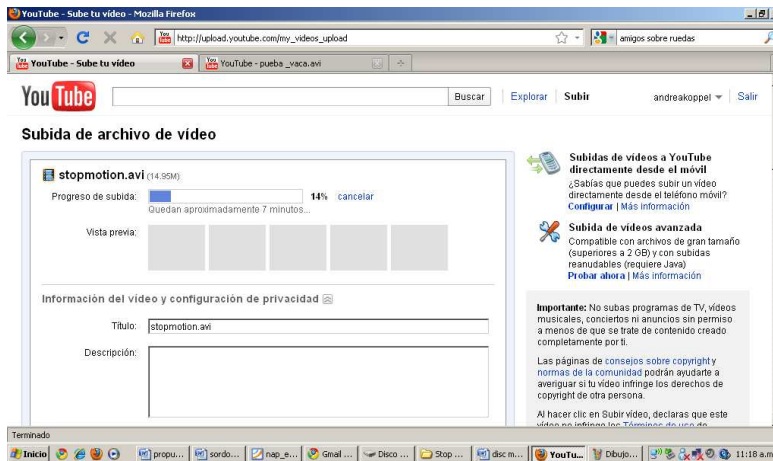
YouTube - Sube tu vídeo - Mozilla Firefox

http://upload.youtube.com/my_videos_upload

amigos sobre ruedas

YouTube - Sube tu vídeo

YouTube - puеba _vaca.avi

You Tube

Buscar

Explorar Subir andreakoppel Salir

Subida de archivo de vídeo

stopmotion.avi (14.95M)

Progreso de subida: 14% cancelar

Quedan aproximadamente 7 minutos...

Vista previa:

Información del vídeo y configuración de privacidad

Título: stopmotion.avi

Descripción:

Subidas de vídeos a YouTube directamente desde el móvil

¿Sabías que puedes subir un vídeo directamente desde el teléfono móvil?

Configurar | Más información

Subida de vídeos avanzada

Compatible con archivos de gran tamaño (superiores a 2 GB) y con subidas reanudables (requiere Java)

Probar ahora | Más información

Importante: No subas programas de TV, vídeos musicales, conciertos ni anuncios sin permiso a menos de que se trate de contenido creado completamente por ti.

Las páginas de consejos sobre copyright y normas de la comunidad podrán ayudarte a averiguar si tu vídeo infringe los derechos de copyright de otra persona.

Al hacer clic en Subir vídeo, declaras que este vídeo no infringe los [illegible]

Terminado

Inicio propu... sordo... nap_e... Gmail ... Disco ... Stop ... disc m... YouTu... Dibujo... 11:18 a.m.